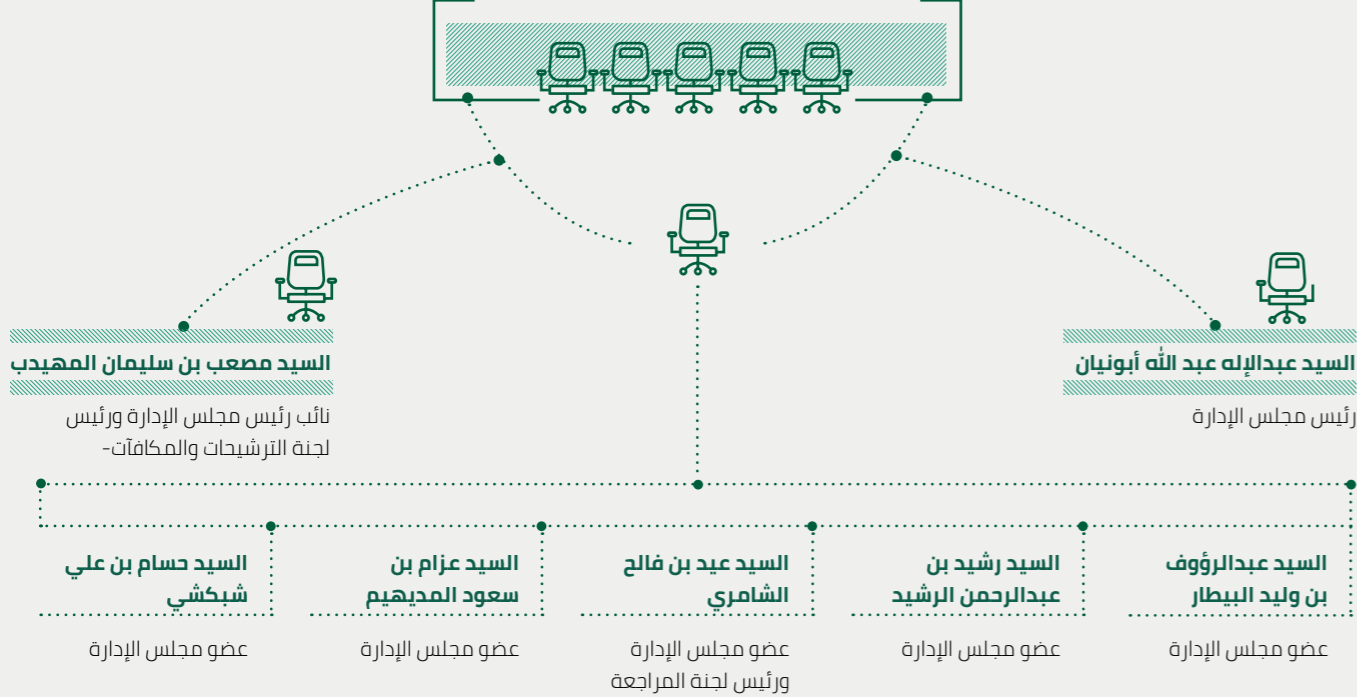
السيد عبدالإله عبد الله أبونيان

رئيس مجلس الإدارة

السيد مصعب بن سليمان المهيدب

نائب رئيس مجلس الإدارة ورئيس لجنة الترشيحات والمكافآت-

السيد عبدالرؤوف بن وليد البيطار

عضو مجلس الإدارة

السيد رشيد بن عبدالرحمن الرشيد

عضو مجلس الإدارة

السيد عيد بن فالح الشامري

عضو مجلس الإدارة ورئيس لجنة المراجعة

السيد عزام بن سعود المديهيم

عضو مجلس الإدارة

السيد حسام بن علي شبكشي

عضو مجلس الإدارة